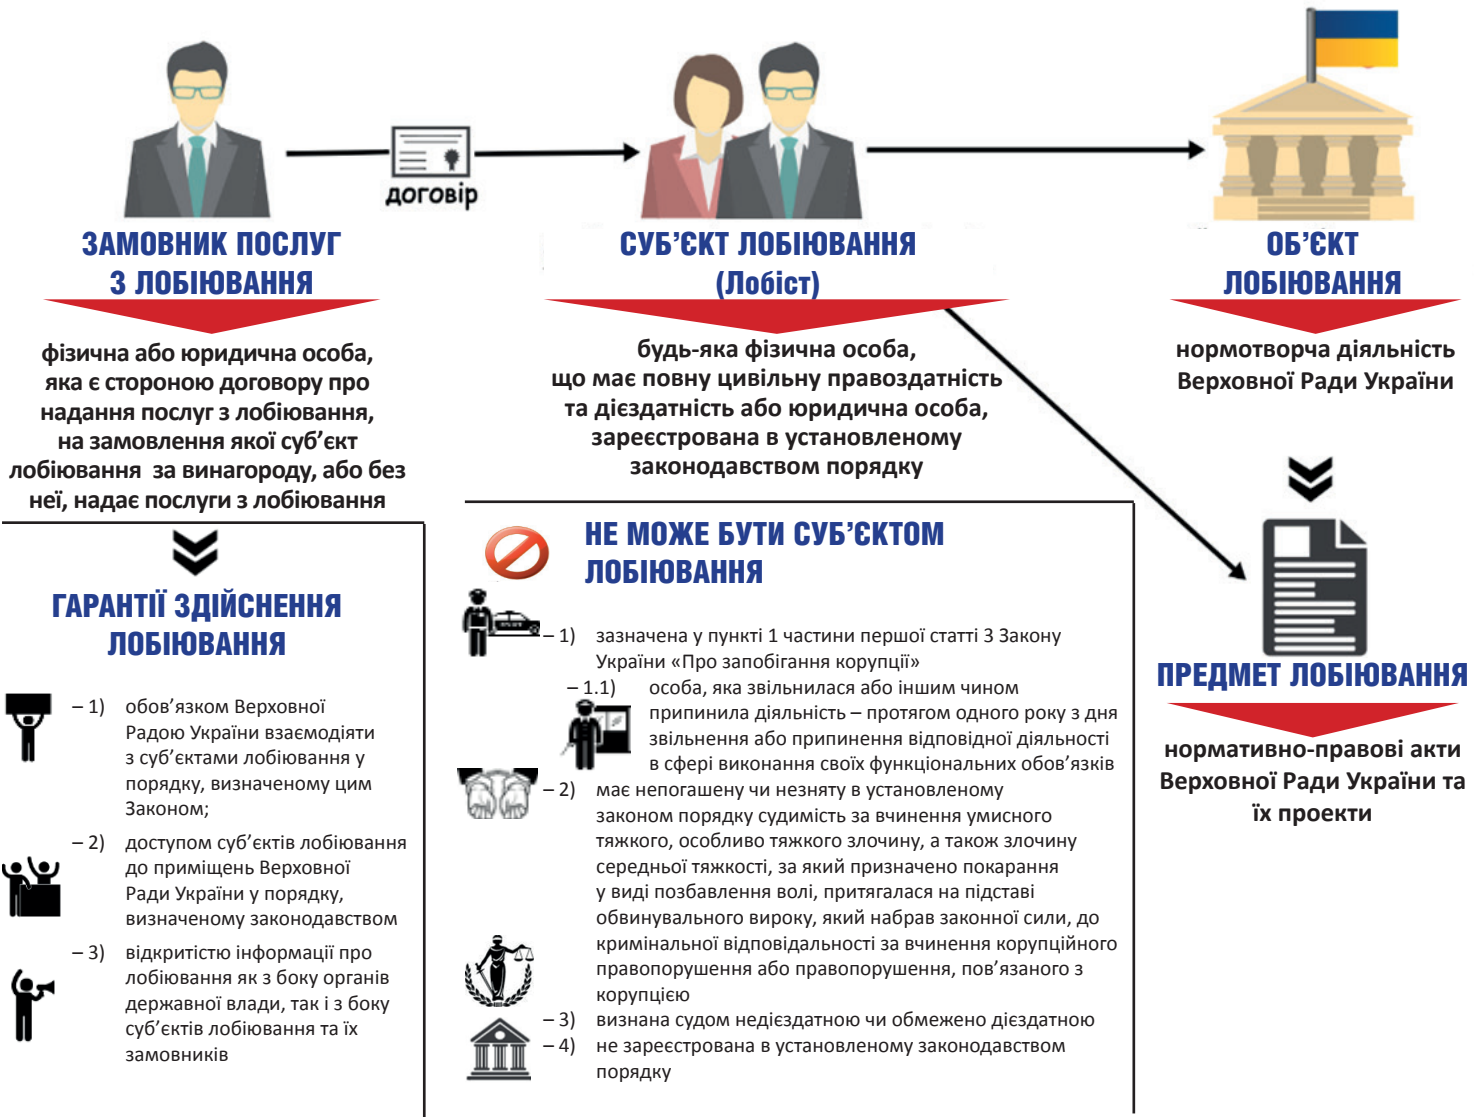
договір

ЗАМОВНИК ПОСЛУГ З ЛОБІЮВАННЯ

фізична або юридична особа, яка є стороною договору про надання послуг з лобіювання, на замовлення якої суб'єкт лобіювання за винагороду, або без неї, надає послуги з лобіювання

ГАРАНТІЇ ЗДІЙСНЕННЯ ЛОБІЮВАННЯ

– 1) обов'язком Верховної Радою України взаємодіяти з суб'єктами лобіювання у порядку, визначеному цим Законом;

– 2) доступом суб'єктів лобіювання до приміщень Верховної Ради України у порядку, визначеному законодавством

– 3) відкритістю інформації про лобіювання як з боку органів державної влади, так і з боку суб'єктів лобіювання та їх замовників

СУБ'ЄКТ ЛОБІЮВАННЯ (Лобіст)

будь-яка фізична особа, що має повну цивільну правоздатність та дієздатність або юридична особа, зареєстрована в установленому законодавством порядку

НЕ МОЖЕ БУТИ СУБ'ЄКТОМ ЛОБІЮВАННЯ

– 1) зазначена у пункті 1 частини першої статті 3 Закону України «Про запобігання корупції»

– 1.1) особа, яка звільнилася або іншим чином припинила діяльність – протягом одного року з дня звільнення або припинення відповідної діяльності в сфері виконання своїх функціональних обов'язків

– 2) має непогашену чи незняту в установленому законом порядку судимість за вчинення умисного тяжкого, особливо тяжкого злочину, а також злочину середньої тяжкості, за який призначено покарання у виді позбавлення волі, притягалася на підставі обвинувального вироку, який набрав законної сили, до кримінальної відповідальності за вчинення корупційного правопорушення або правопорушення, пов'язаного з корупцією

– 3) визнана судом недієздатною чи обмежено дієздатною

– 4) не зареєстрована в установленому законодавством порядку

ОБ'ЄКТ ЛОБІЮВАННЯ

нормотворча діяльність Верховної Ради України

ПРЕДМЕТ ЛОБІЮВАННЯ

нормативно-правові акти Верховної Ради України та їх проекти